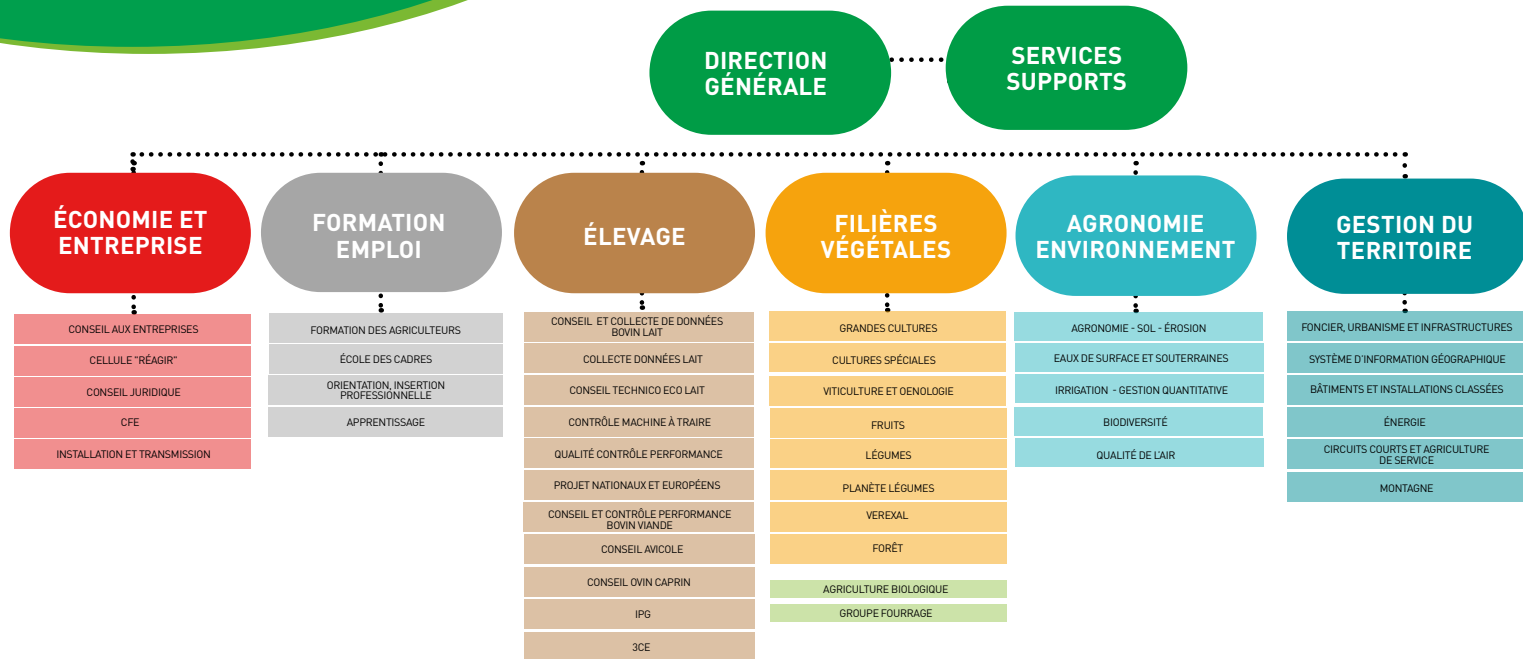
DIRECTION GÉNÉRALE

SERVICES SUPPORTS

ÉCONOMIE ET ENTREPRISE

CONSEIL AUX ENTREPRISES
CELLULE "RÉAGIR"
CONSEIL JURIDIQUE
CFE
INSTALLATION ET TRANSMISSION

FORMATION EMPLOI

FORMATION DES AGRICULTEURS
ÉCOLE DES CADRES
ORIENTATION, INSERTION PROFESSIONNELLE
APPRENTISSAGE

ÉLEVAGE

CONSEIL ET COLLECTE DE DONNÉES BOVIN LAIT
COLLECTE DONNÉES LAIT
CONSEIL TECHNICO ECO LAIT
CONTRÔLE MACHINE À TRAIRE
QUALITÉ CONTRÔLE PERFORMANCE
PROJET NATIONAUX ET EUROPÉENS
CONSEIL ET CONTRÔLE PERFORMANCE BOVIN VIANDE
CONSEIL AVICOLE
CONSEIL OVIN CAPRIN
IPG
3CE

FILIÈRES VÉGÉTALES

GRANDES CULTURES
CULTURES SPÉCIALES
VITICULTURE ET OENOLOGIE
FRUITS
LÉGUMES
PLANÈTE LÉGUMES
VEREXAL
FORÊT
AGRICULTURE BIOLOGIQUE
GROUPE FOURRAGE

AGRONOMIE ENVIRONNEMENT

AGRONOMIE - SOL - ÉROSION
EAUX DE SURFACE ET SOUTERRAINES
IRRIGATION - GESTION QUANTITATIVE
BIODIVERSITÉ
QUALITÉ DE L'AIR

GESTION DU TERRITOIRE

FONCIER, URBANISME ET INFRASTRUCTURES
SYSTÈME D'INFORMATION GÉOGRAPHIQUE
BÂTIMENTS ET INSTALLATIONS CLASSÉES
ÉNERGIE
CIRCUITS COURTS ET AGRICULTURE DE SERVICE
MONTAGNE